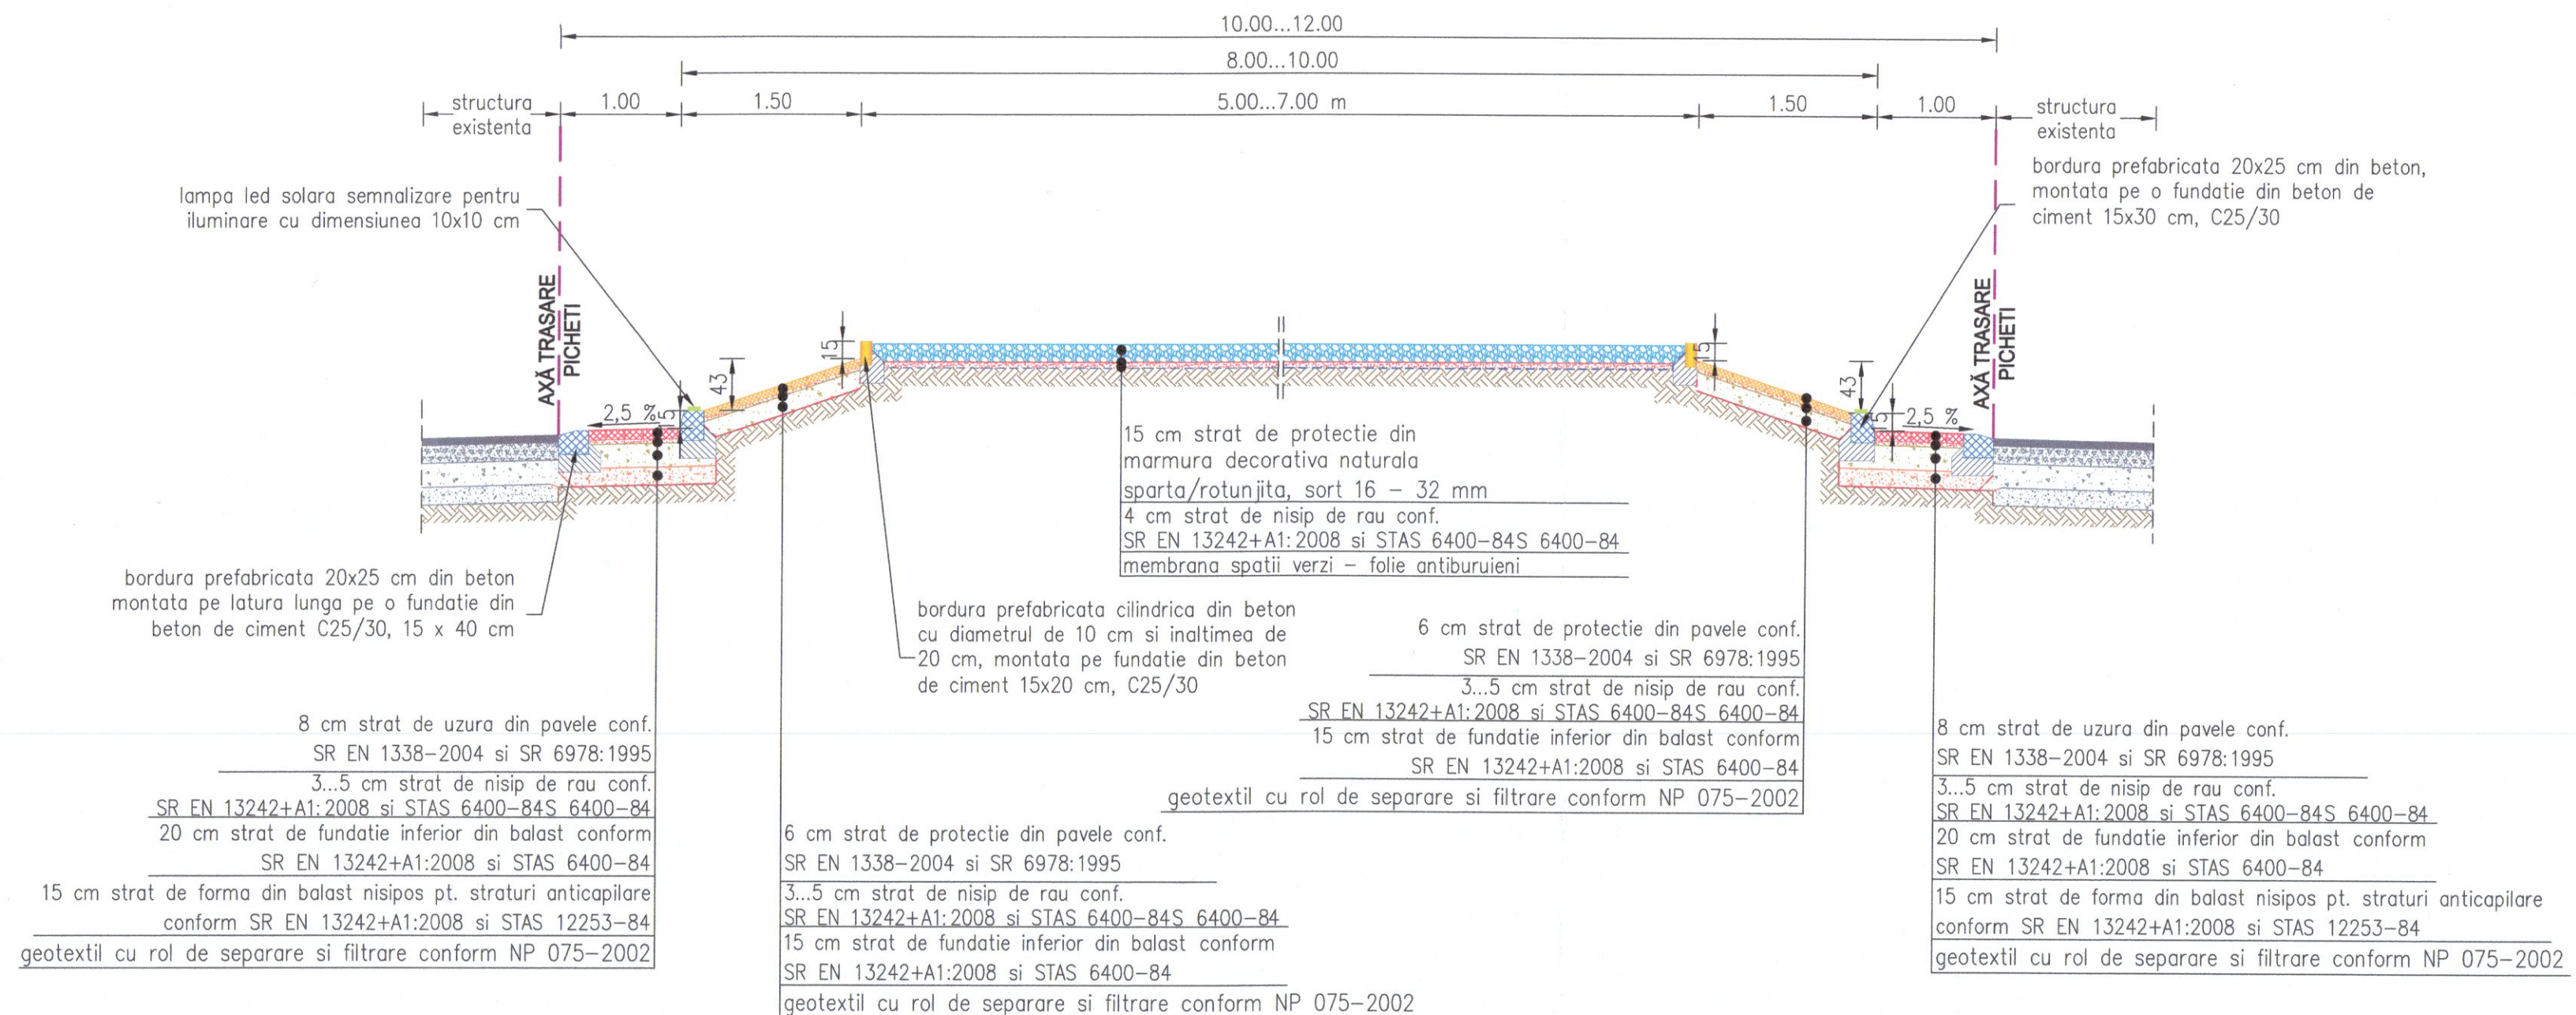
10.00...12.00

8.00...10.00

structura existenta

1.00

1.50

5.00...7.00 m

1.50

1.00

structura existenta

bordura prefabricata 20x25 cm din beton, montata pe o fundatie din beton de ciment 15x30 cm, C25/30

lampa led solara semnalizare pentru iluminare cu dimensiunea 10x10 cm

AXĂ TRASARE PICHETI

AXĂ TRASARE PICHETI

15

43

5

2,5 %

15

43

5

2,5 %

15 cm strat de protectie din marmura decorativa naturala sparta/rotunjita, sort 16 – 32 mm

4 cm strat de nisip de rau conf. SR EN 13242+A1:2008 si STAS 6400-84S 6400-84

membrana spatii verzi – folie antiburuieni

bordura prefabricata 20x25 cm din beton montata pe latura lunga pe o fundatie din beton de ciment C25/30, 15 x 40 cm

bordura prefabricata cilindrica din beton cu diametrul de 10 cm si inaltimea de 20 cm, montata pe fundatie din beton de ciment 15x20 cm, C25/30

6 cm strat de protectie din pavele conf. SR EN 1338-2004 si SR 6978:1995

3...5 cm strat de nisip de rau conf. SR EN 13242+A1:2008 si STAS 6400-84S 6400-84

15 cm strat de fundatie inferior din balast conform SR EN 13242+A1:2008 si STAS 6400-84

geotextil cu rol de separare si filtrare conform NP 075-2002

8 cm strat de uzura din pavele conf. SR EN 1338-2004 si SR 6978:1995

3...5 cm strat de nisip de rau conf. SR EN 13242+A1:2008 si STAS 6400-84S 6400-84

20 cm strat de fundatie inferior din balast conform SR EN 13242+A1:2008 si STAS 6400-84

15 cm strat de forma din balast nisipos pt. straturi anticapilare conform SR EN 13242+A1:2008 si STAS 12253-84

geotextil cu rol de separare si filtrare conform NP 075-2002

6 cm strat de protectie din pavele conf. SR EN 1338-2004 si SR 6978:1995

3...5 cm strat de nisip de rau conf. SR EN 13242+A1:2008 si STAS 6400-84S 6400-84

15 cm strat de fundatie inferior din balast conform SR EN 13242+A1:2008 si STAS 6400-84

geotextil cu rol de separare si filtrare conform NP 075-2002

8 cm strat de uzura din pavele conf. SR EN 1338-2004 si SR 6978:1995

3...5 cm strat de nisip de rau conf. SR EN 13242+A1:2008 si STAS 6400-84S 6400-84

20 cm strat de fundatie inferior din balast conform SR EN 13242+A1:2008 si STAS 6400-84

15 cm strat de forma din balast nisipos pt. straturi anticapilare conform SR EN 13242+A1:2008 si STAS 12253-84

geotextil cu rol de separare si filtrare conform NP 075-2002